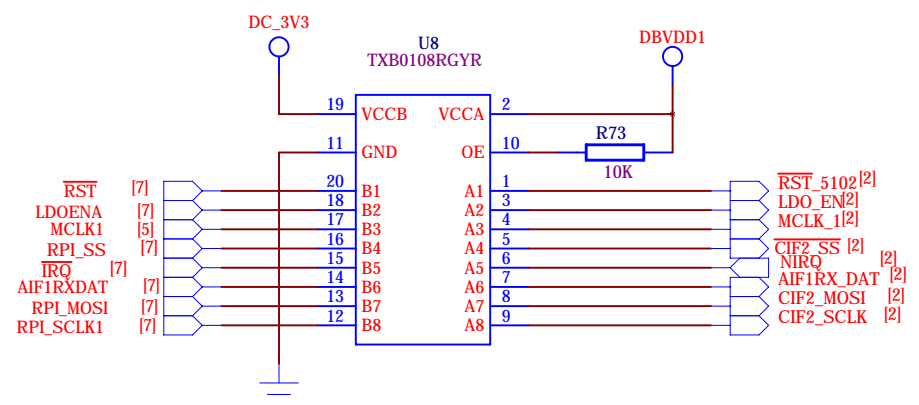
DC_3V3

U8
TXB0108RGYR

DBVDD1

19 VCCB
VCCA 2
11 GND
OE 10
R73
10K

$\overline{RST}$ [7] 20 B1
LDOENA [7] 18 B2
MCLK1 [5] 17 B3
RPI_SS [7] 16 B4
$\overline{IRQ}$ [7] 15 B5
AIF1RXDAT [7] 14 B6
RPI_MOSI [7] 13 B7
RPI_SCLK1 [7] 12 B8

A1 1 $\overline{RST}$_5102 [2]
A2 3 LDO_EN [2]
A3 4 MCLK_1 [2]
A4 5 $\overline{CIF2\_SS}$ [2]
A5 6 NIRQ [2]
A6 7 AIF1RX_DAT [2]
A7 8 CIF2_MOSI [2]
A8 9 CIF2_SCLK [2]